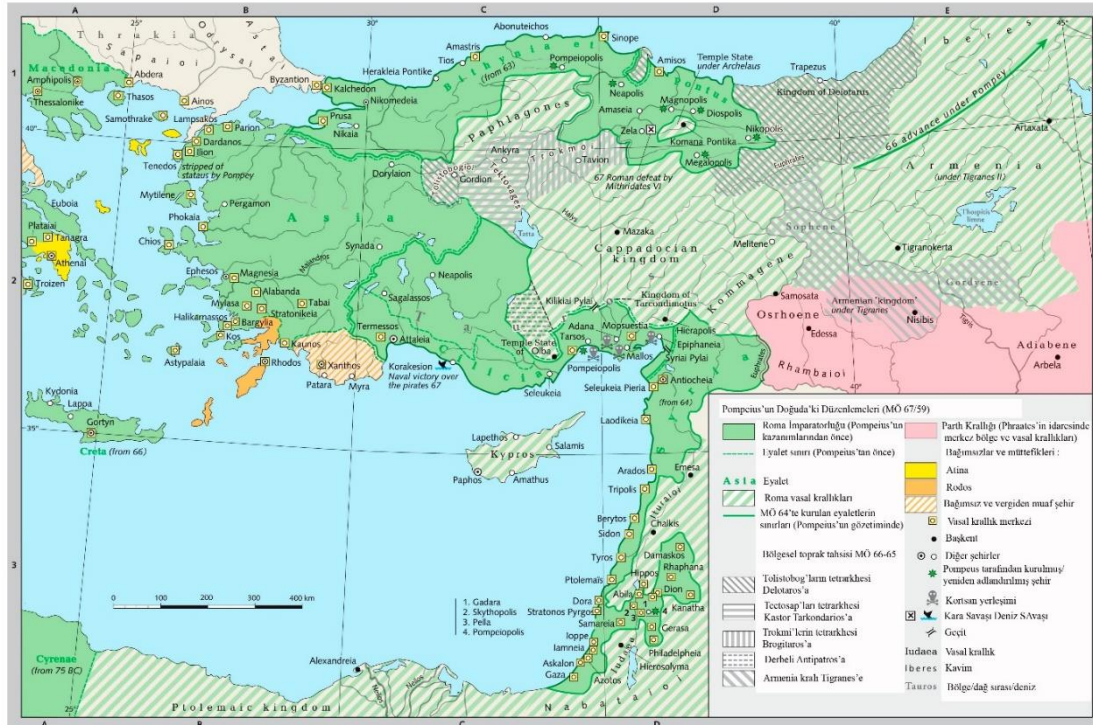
A B C D E

Thrakia Odrysai Sapaioi Astai
Macedonia Amphipolis Abdera Thessalonike Thasos Ainos Samothrake Lampsakos Byzantion Parion Dardanos Ilion Tenedos stripped of status by Pompey Mytilene Pergamon Phokaia Chios Euboia Plataiai Tanagra Athenai Troizen Ephesos Magnesia Mylasa Alabanda Tabai Stratonikeia Halikarnassos Bargylia Kos Kaunos Astypalaia Rhodos Kydonia Lappa Gortyn Creta (from 66) Cyrenae (from 75 BC) Alexandreia Ptolemaic kingdom

Abonuteichos Sinope Amastris Tios Herakleia Pontike Bithynia et (from 63) Pompeiopolis Amisos Temple State under Archelaus Pontus Trapezus Kalchedon Nikomedeia Prusa Nikaia Paphlagones Neapolis Amaseia Magnopolis Diospolis Kingdom of Deiotarus Zela Komana Pontika Nikopolis Megalopolis Ankyra Tavion Gordion Tolistobogioi Tektosages Trokmoi 67 Roman defeat by Mithridates VI Dorylaion Asia Synada Neapolis Sagalassos Termessos Attaleia Xanthos Patara Myra Korakesion Naval victory over the pirates 67 Mazaka Cappadocian kingdom Melitene Sophene Tigranokerta Gordyene Kilikiai Pylai Kingdom of Tarcondimotus Adana Tarsos Mopsuestia Mallos Temple State of Olba Pompeiopolis Hierapolis Epiphaneia Syriai Pylai Kommagene Samosata Edessa Osrhoene Nisibis Armenian 'kingdom' under Tigranes Rhambaioi Adiabene Arbela Seleukeia Seleukeia Pieria Antiocheia (from 64) Laodikeia Arados Emesa Tripolis Berytos Sidon Tyros Chalkis Damaskos Rhaphana Ptolemais Hippos Abila Dion Kanatha Dora Stratonos Pyrgos Samareia Gerasa Ioppe Iamneia Philadelphia Askalon Hierosolyma Gaza Azotos Iudaea Nabataioi Lapethos Salamis Kypros Paphos Amathus Iberes Artaxata Armenia (under Tigranes II) 66 advance under Pompey Euphrates Halys Tatta Thospitis limne Tigris

1. Gadara
2. Skythopolis
3. Pella
4. Pompeiopolis

0 100 200 300 400 km

25° 30° 35° 40° 45°

Pompeius'un Doğuda'ki Düzenlemeleri (MÖ 67/59)
Roma İmparatorluğu (Pompeius'un kazanımlarından önce)
Eyalet sınırı (Pompeius'tan önce)
Asia Eyalet
Roma vasal krallıkları
MÖ 64'te kurulan eyaletlerin sınırları (Pompeius'un gözetiminde)
Bölgesel toprak tahsisi MÖ 66-65
Tolistobog'ların tetrarkhesi Deiotaros'a
Tectosag'ların tetrarkhesi Kastor Tarkondarios'a
Trokmi'lerin tetrarkhesi Brogituros'a
Derbeli Antipatros'a
Armenia kralı Tigranes'e
Parth Krallığı (Phraates'in idaresinde merkez bölge ve vasal krallıkları)
Bağımsızlar ve müttefikleri :
Atina
Rodos
Bağımsız ve vergiden muaf şehir
Vasal krallık merkezi
Başkent
Diğer şehirler
Pompeus tarafından kurulmuş/yeniden adlandırılmış şehir
Korsan yerleşimi
Kara Savaşı Deniz SAvaşı
Geçit
Iudaea Vasal krallık
Iberes Kavim
Tauros Bölge/dağ sırası/deniz